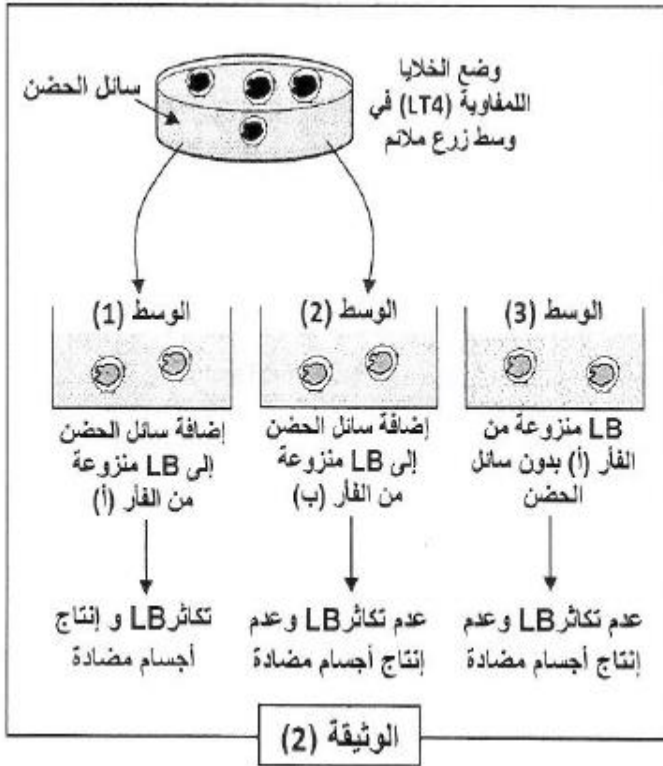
سائل الحضن

وضع الخلايا اللمفاوية (LT4) في وسط زرع ملائم

الوسط (1)

إضافة سائل الحضن إلى LB منزوعة من الفأر (أ)

تكاثر LB و إنتاج أجسام مضادة

الوسط (2)

إضافة سائل الحضن إلى LB منزوعة من الفأر (ب)

عدم تكاثر LB وعدم إنتاج أجسام مضادة

الوسط (3)

LB منزوعة من الفأر (أ) بدون سائل الحضن

عدم تكاثر LB وعدم إنتاج أجسام مضادة

الوثيقة (2)